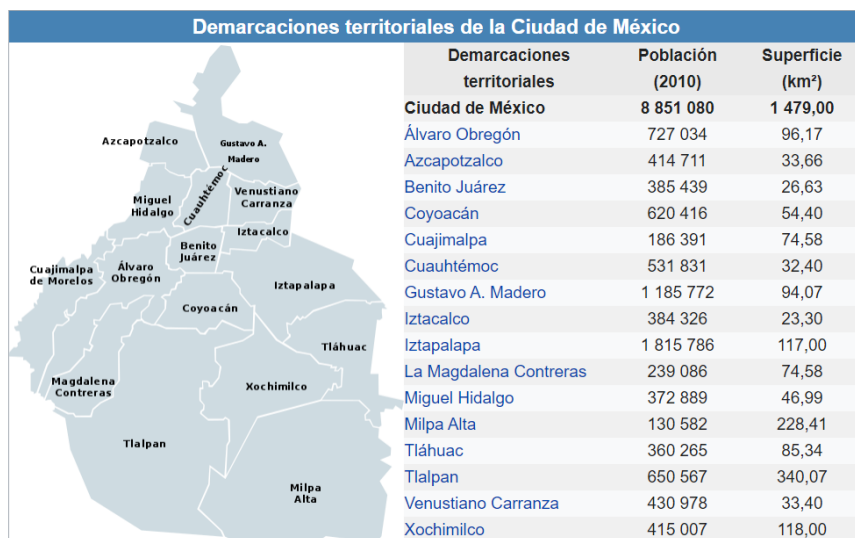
Demarcaciones territoriales de la Ciudad de México

Azcapotzalco
Gustavo A. Madero
Miguel Hidalgo
Cuauhtémoc
Venustiano Carranza
Benito Juárez
Iztacalco
Cuajimalpa de Morelos
Álvaro Obregón
Iztapalapa
Coyoacán
Tláhuac
Magdalena Contreras
Xochimilco
Tlalpan
Milpa Alta

| Demarcaciones territoriales | Población (2010) | Superficie (km²) |
|---|---|---|
| Ciudad de México | 8 851 080 | 1 479,00 |
| Álvaro Obregón | 727 034 | 96,17 |
| Azcapotzalco | 414 711 | 33,66 |
| Benito Juárez | 385 439 | 26,63 |
| Coyoacán | 620 416 | 54,40 |
| Cuajimalpa | 186 391 | 74,58 |
| Cuauhtémoc | 531 831 | 32,40 |
| Gustavo A. Madero | 1 185 772 | 94,07 |
| Iztacalco | 384 326 | 23,30 |
| Iztapalapa | 1 815 786 | 117,00 |
| La Magdalena Contreras | 239 086 | 74,58 |
| Miguel Hidalgo | 372 889 | 46,99 |
| Milpa Alta | 130 582 | 228,41 |
| Tláhuac | 360 265 | 85,34 |
| Tlalpan | 650 567 | 340,07 |
| Venustiano Carranza | 430 978 | 33,40 |
| Xochimilco | 415 007 | 118,00 |